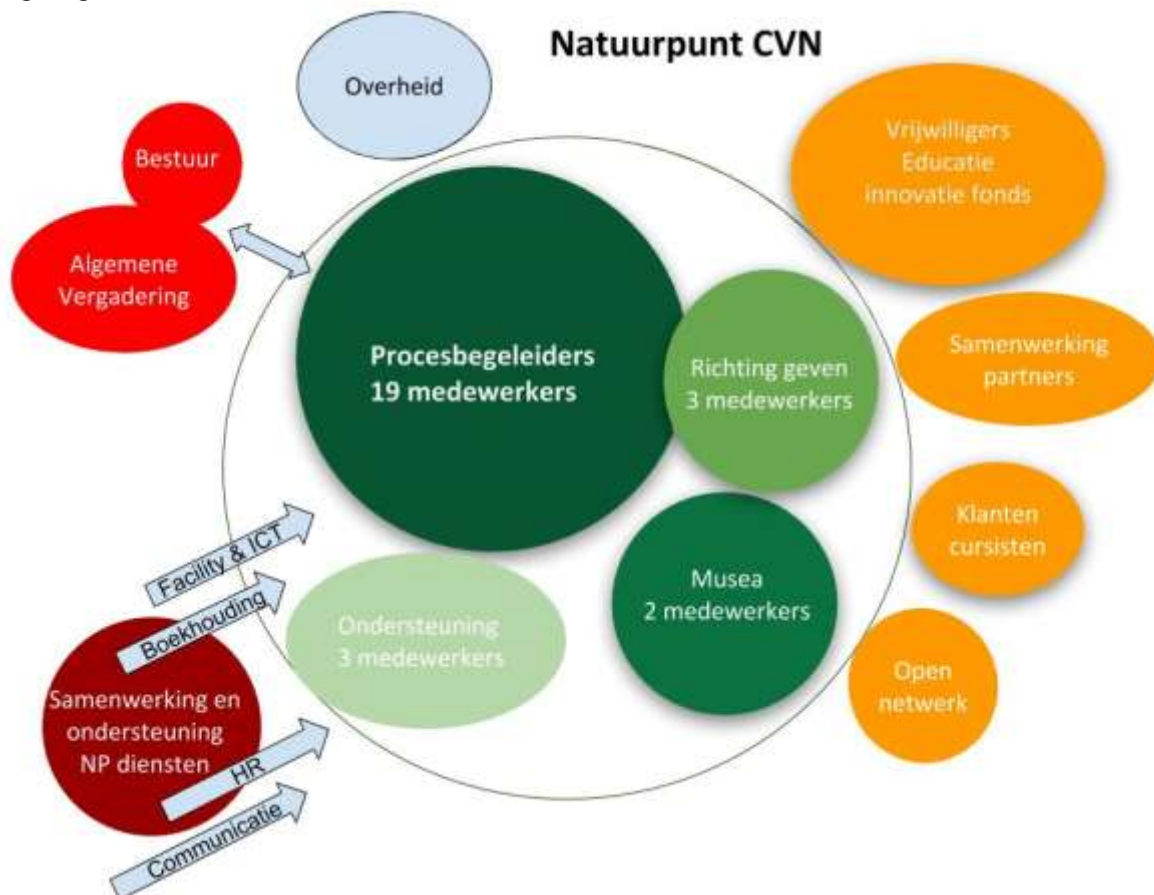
Natuurpunt CVN

Overheid

Bestuur

Algemene Vergadering

Vrijwilligers Educatie innovatie fonds

Procesbegeleiders 19 medewerkers

Richting geven 3 medewerkers

Samenwerking partners

Klanten cursisten

Facility & ICT

Boekhouding

Ondersteuning 3 medewerkers

Musea 2 medewerkers

Open netwerk

Samenwerking en ondersteuning NP diensten

HR

Communicatie